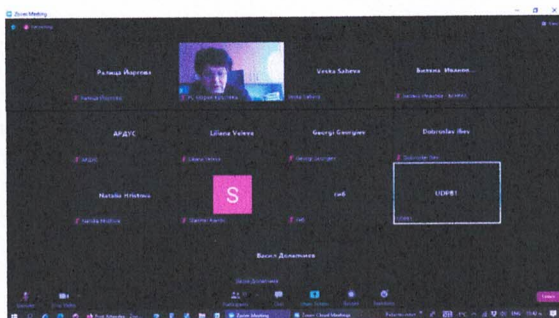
Zoom Meeting

Радица Йорлова

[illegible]

Veska Sabeva

Виляна Иванов...

Радица Йорлова

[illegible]

Veska Sabeva

Виляна Иванова - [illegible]

АРДУС

Liliana Velева

Georgi Georgiev

Dobroslav Iliev

АРДУС

Liliana Veleva

Georgi Georgiev

Dobroslav Iliev

Natalia Hristova

S

гнб

UDPB1

Natalia Hristova

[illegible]

гнб

UDPB1

Васил Долапчиев

Васил Долапчиев

Leave